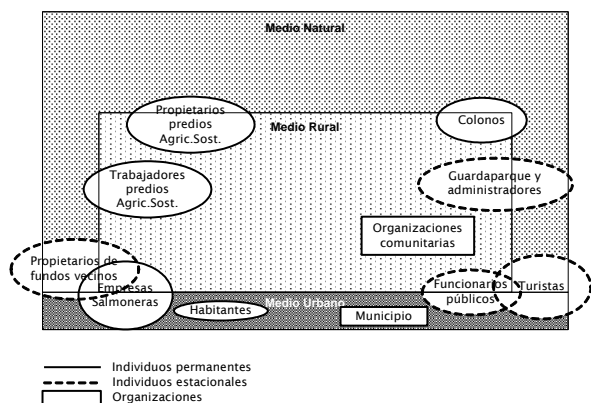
Medio Natural

Propietarios predios Agric.Sost.

Medio Rural

Colonos

Trabajadores predios Agric.Sost.

Guardaparque y administradores

Organizaciones comunitarias

Propietarios de fundos vecinos

Empresas Salmoneras

Funcionarios públicos

Turistas

Medio Urbano

Habitantes

Municipio

Individuos permanentes
Individuos estacionales
Organizaciones